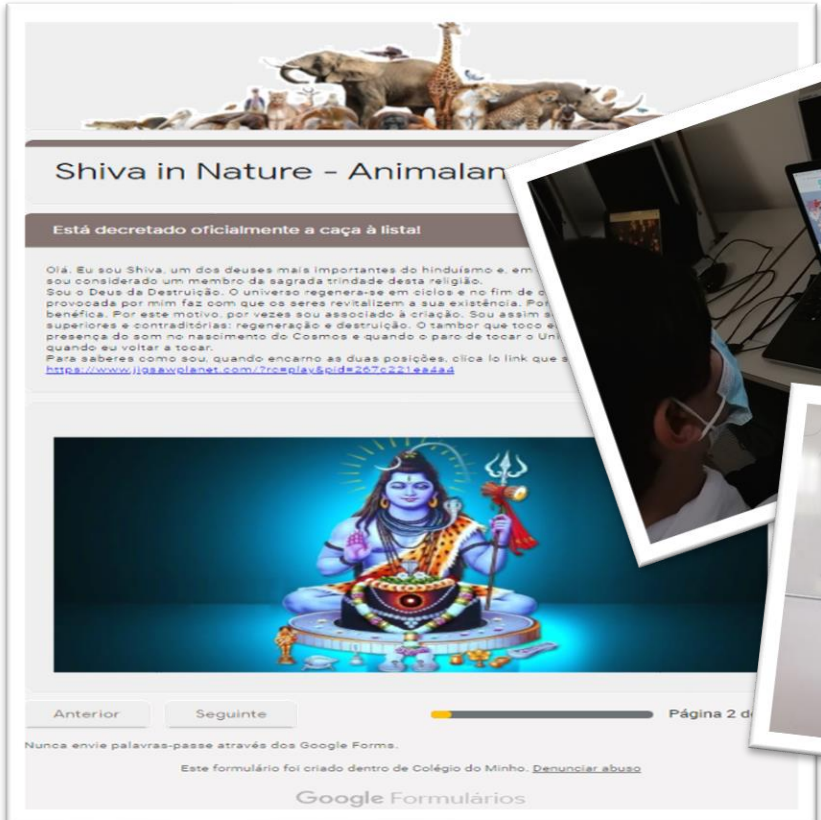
Shiva in Nature - Animalan

Está decretado oficialmente a caça à lista!

Olá. Eu sou Shiva, um dos deuses mais importantes do hinduísmo e, em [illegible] sou considerado um membro da sagrada trindade desta religião.
Sou o Deus da Destruição. O universo regenera-se em ciclos e no fim de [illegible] provocada por mim faz com que os seres revitalizem a sua existência. Por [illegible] benéfica. Por este motivo, por vezes sou associado à criação. Sou assim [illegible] superiores e contraditórias: regeneração e destruição. O tambor que toco e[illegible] presença do som no nascimento do Cosmos e quando o paro de tocar o Uni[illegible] quando eu voltar a tocar.
Para saberes como sou, quando encarno as duas posições, clica lo link que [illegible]
https://www.jigsawplanet.com/?rc=play&pid=267c221ea4a4

Anterior Seguinte Página 2 d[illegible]

Nunca envie palavras-passe através dos Google Forms.

Este formulário foi criado dentro de Colégio do Minho. Denunciar abuso

Google Formulários